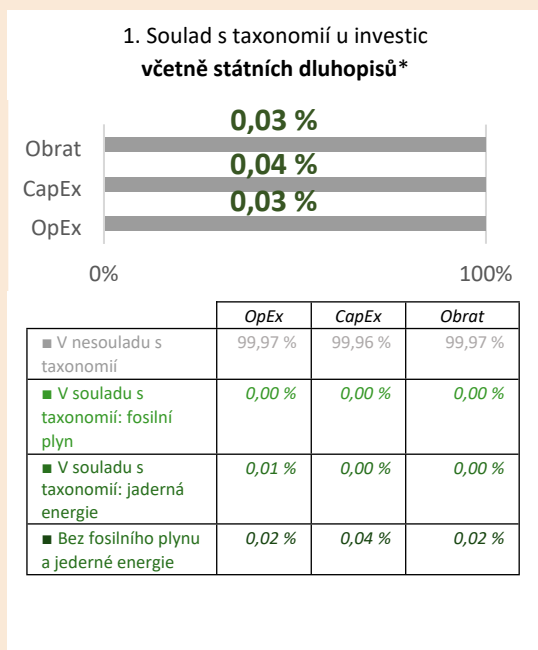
1. Soulad s taxonomií u investic
**včetně státních dluhopisů***

0,03 %
Obrat
0,04 %
CapEx
0,03 %
OpEx

0%
100%

| | OpEx | CapEx | Obrat |
|---|---|---|---|
| ■ V nesouladu s taxonomií | 99,97 % | 99,96 % | 99,97 % |
| ■ V souladu s taxonomií: fosilní plyn | 0,00 % | 0,00 % | 0,00 % |
| ■ V souladu s taxonomií: jaderná energie | 0,01 % | 0,00 % | 0,00 % |
| ■ Bez fosilního plynu a jederné energie | 0,02 % | 0,04 % | 0,02 % |